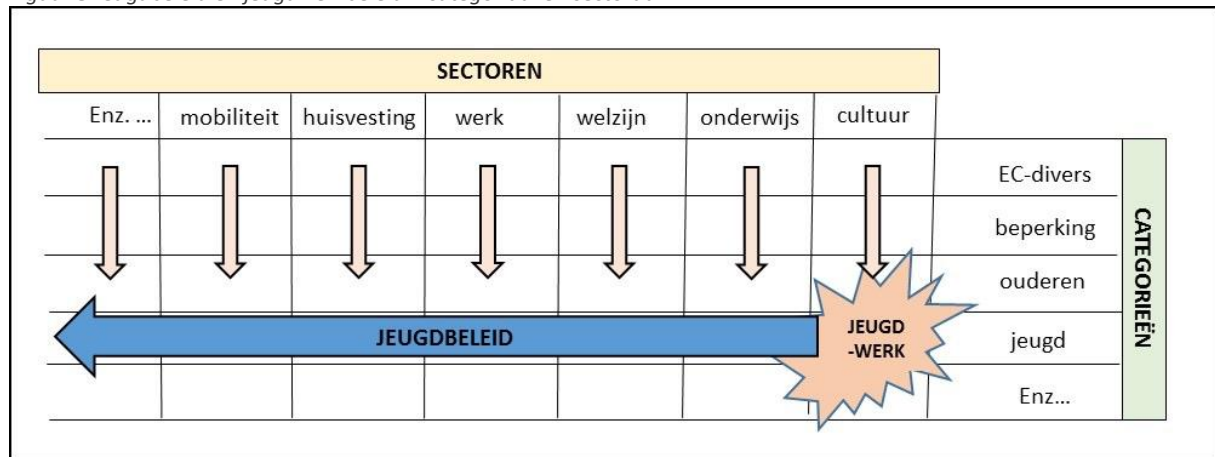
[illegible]

SECTOREN

| Enz. ... | mobiliteit | huisvesting | werk | welzijn | onderwijs | cultuur | |
|---|---|---|---|---|---|---|---|
| | | | | | | | EC-divers |
| | | | | | | | beperking |
| | | | | | | | ouderen |
| | | | | | | | jeugd |
| | | | | | | | Enz... |

CATEGORIEËN

JEUGDBELEID

JEUGD -WERK